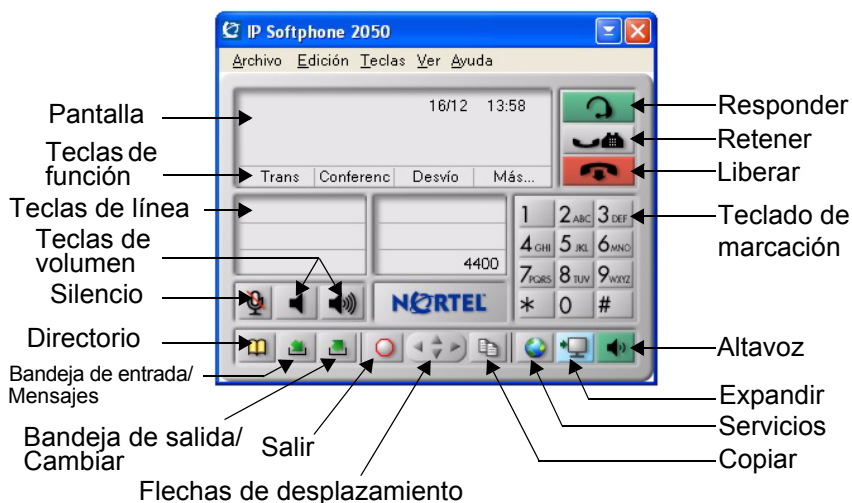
IP Softphone 2050

Archivo Edición Teclas Ver Ayuda

16/12 13:58

Trans Conferenc Desvío Más...

4400

NORTEL

1 2ABC 3DEF
4GHI 5JKL 6MNO
7PQRS 8TUV 9WXYZ
* 0 #

Pantalla
Teclas de función
Teclas de línea
Teclas de volumen
Silencio
Directorio
Bandeja de entrada/ Mensajes
Bandeja de salida/ Cambiar
Salir
Flechas de desplazamiento

Responder
Retener
Liberar
Teclado de marcación
Altavoz
Expandir
Servicios
Copiar